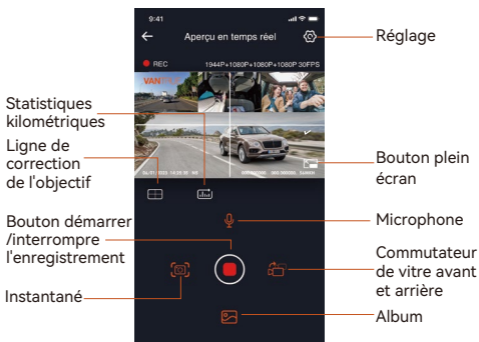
9:41

Aperçu en temps réel

Réglage

REC

1944P+1080P+1080P+1080P 30FPS

VANTRUE

Statistiques kilométriques

Ligne de correction de l'objectif

Bouton plein écran

Bouton démarrer /interrompre l'enregistrement

Microphone

Commutateur de vitre avant et arrière

Instantané

Album